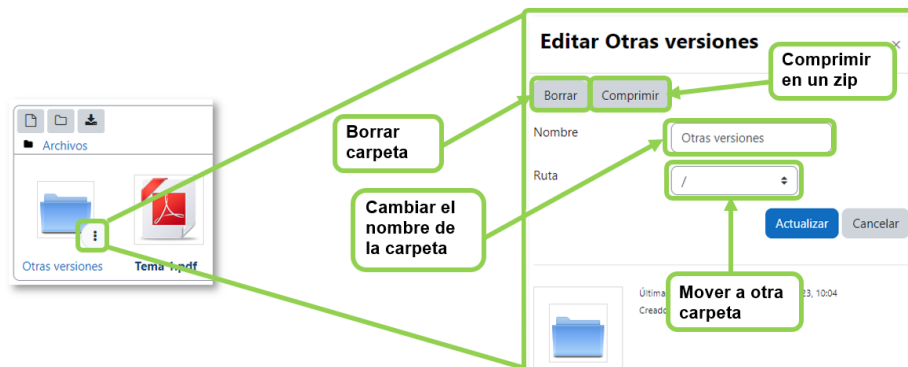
Archivos

Otras versiones

Tema 1.pdf

Editar Otras versiones

×

Borrar

Comprimir

Comprimir en un zip

Borrar carpeta

Nombre

Otras versiones

Ruta

/

Cambiar el nombre de la carpeta

Actualizar

Cancelar

Última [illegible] 23, 10:04

Cread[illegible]

Mover a otra carpeta